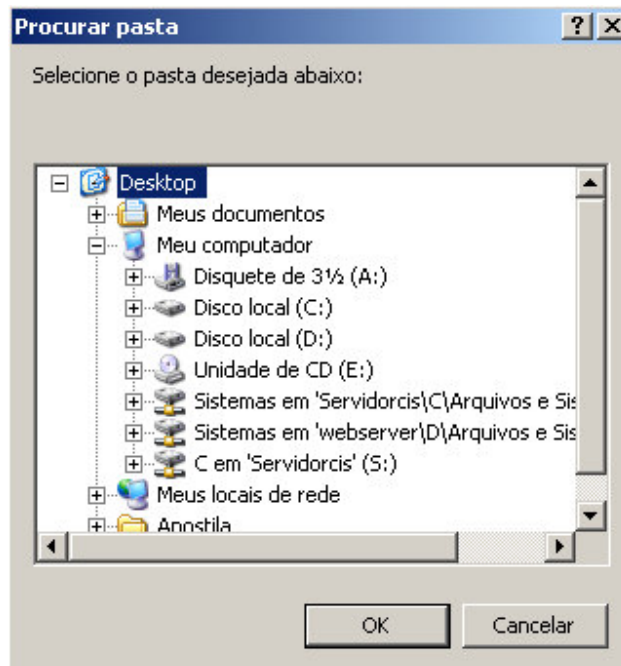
Procurar pasta

? X

Selecione o pasta desejada abaixo:

Desktop
Meus documentos
Meu computador
Disquete de 3½ (A:)
Disco local (C:)
Disco local (D:)
Unidade de CD (E:)
Sistemas em 'Servidorcis\C\Arquivos e Sis
Sistemas em 'webserver\D\Arquivos e Sis
C em 'Servidorcis' (S:)
Meus locais de rede
Apostila

OK
Cancelar